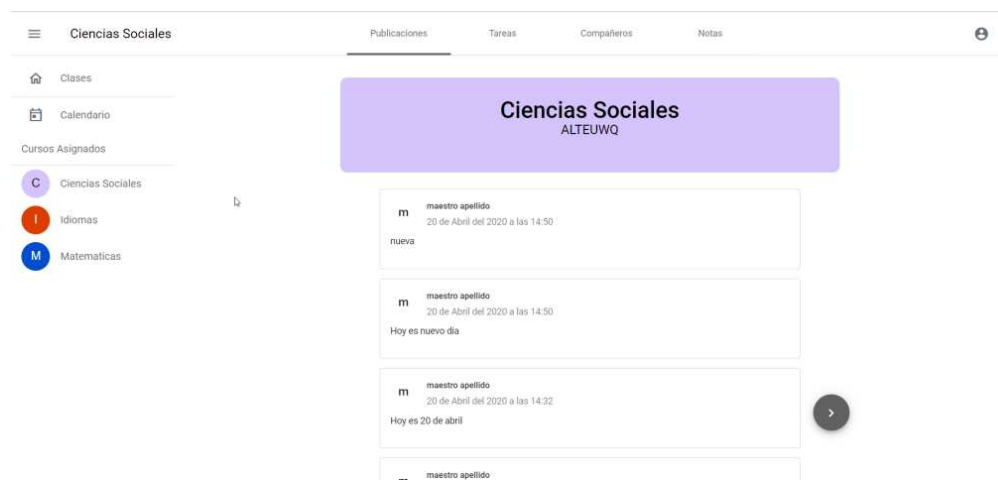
Ciencias Sociales

Publicaciones Tareas Compañeros Notas

Clases
Calendario
Cursos Asignados
C Ciencias Sociales
I Idiomas
M Matematicas

Ciencias Sociales
ALTEUWQ

m maestro apellido
20 de Abril del 2020 a las 14:50
nueva

m maestro apellido
20 de Abril del 2020 a las 14:50
Hoy es nuevo dia

m maestro apellido
20 de Abril del 2020 a las 14:32
Hoy es 20 de abril

maestro apellido